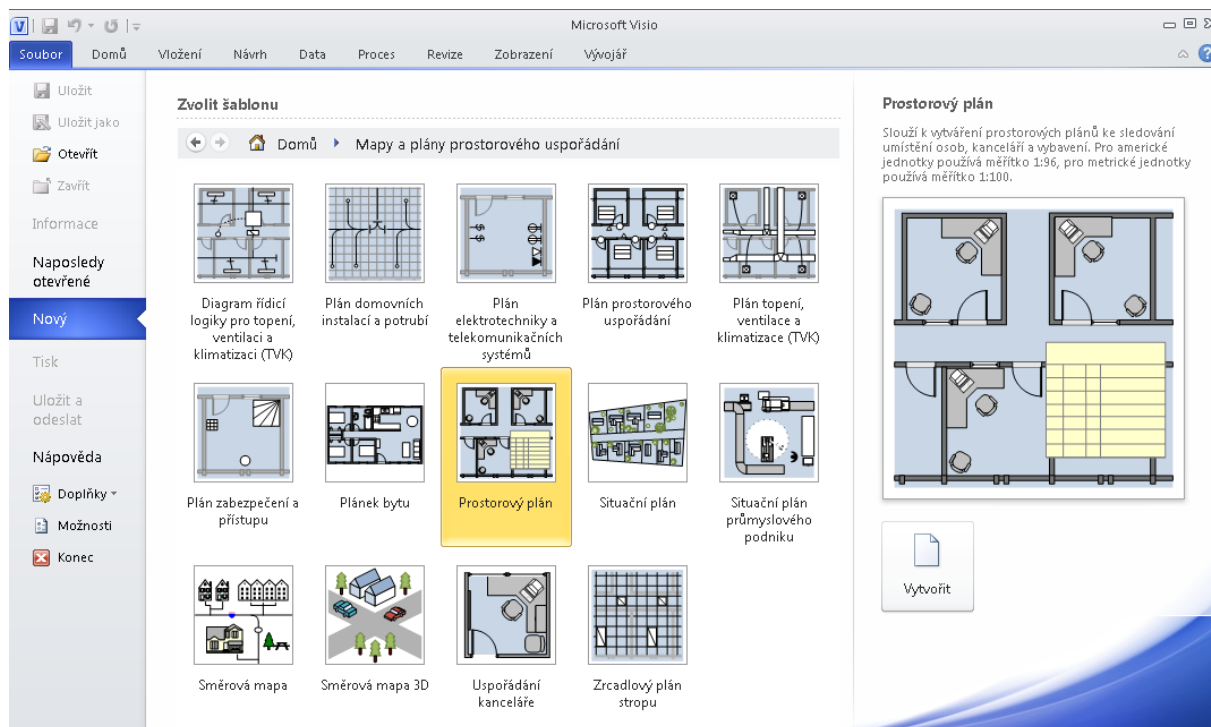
Microsoft Visio

Soubor Domů Vložení Návrh Data Proces Revize Zobrazení Vývojář

Uložit
Uložit jako
Otevřít
Zavřít
Informace
Naposledy otevřené
Nový
Tisk
Uložit a odeslat
Nápověda
Doplňky
Možnosti
Konec

Zvolit šablonu

Domů ▸ Mapy a plány prostorového uspořádání

Diagram řídicí logiky pro topení, ventilaci a klimatizaci (TVK)
Plán domovních instalací a potrubí
Plán elektrotechniky a telekomunikačních systémů
Plán prostorového uspořádání
Plán topení, ventilace a klimatizace (TVK)
Plán zabezpečení a přístupu
Plánek bytu
Prostorový plán
Situační plán
Situační plán průmyslového podniku
Směrová mapa
Směrová mapa 3D
Uspořádání kanceláře
Zrcadlový plán stropu

Prostorový plán

Slouží k vytváření prostorových plánů ke sledování umístění osob, kanceláří a vybavení. Pro americké jednotky používá měřítko 1:96, pro metrické jednotky používá měřítko 1:100.

Vytvořit